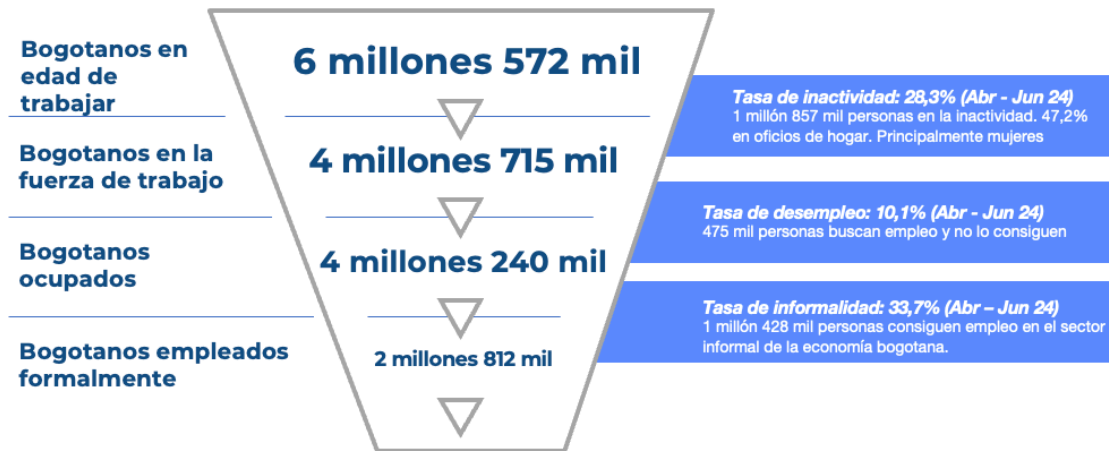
Bogotanos en edad de trabajar

6 millones 572 mil

Tasa de inactividad: 28,3% (Abr - Jun 24)
1 millón 857 mil personas en la inactividad. 47,2% en oficios de hogar. Principalmente mujeres

Bogotanos en la fuerza de trabajo

4 millones 715 mil

Tasa de desempleo: 10,1% (Abr - Jun 24)
475 mil personas buscan empleo y no lo consiguen

Bogotanos ocupados

4 millones 240 mil

Tasa de informalidad: 33,7% (Abr – Jun 24)
1 millón 428 mil personas consiguen empleo en el sector informal de la economía bogotana.

Bogotanos empleados formalmente

2 millones 812 mil